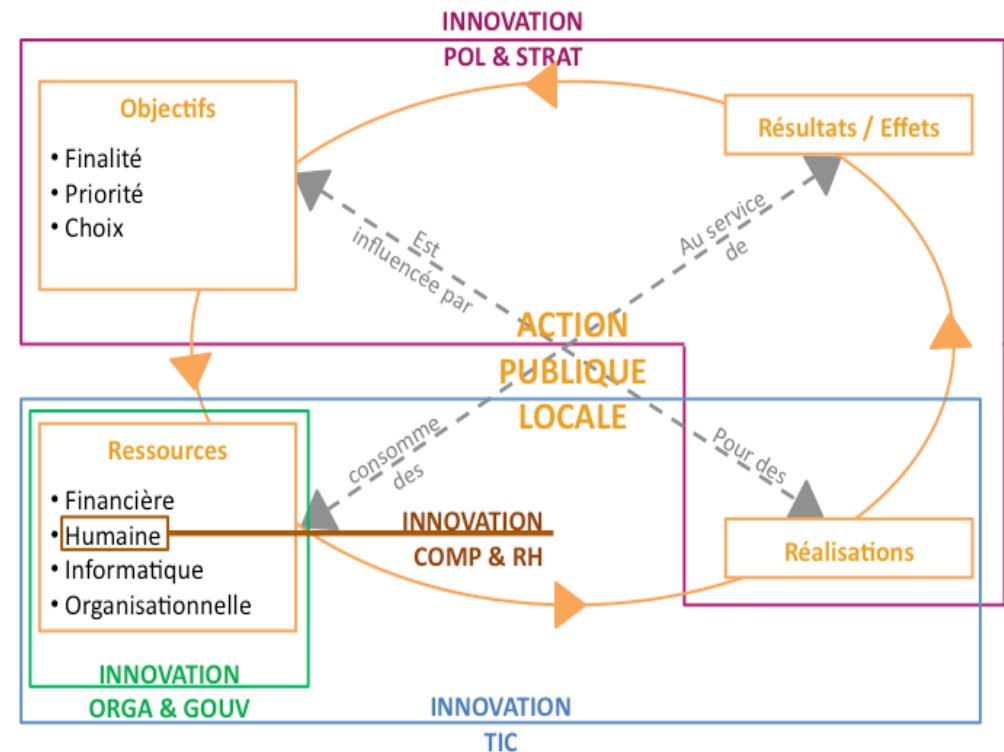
INNOVATION
POL & STRAT

Objectifs
• Finalité
• Priorité
• Choix

Résultats / Effets

Est influencée par

Au service de

ACTION PUBLIQUE LOCALE

Ressources
• Financière
• Humaine
• Informatique
• Organisationnelle

consomme des

Pour des

INNOVATION
COMP & RH

Réalisations

INNOVATION
ORGA & GOUV

INNOVATION
TIC